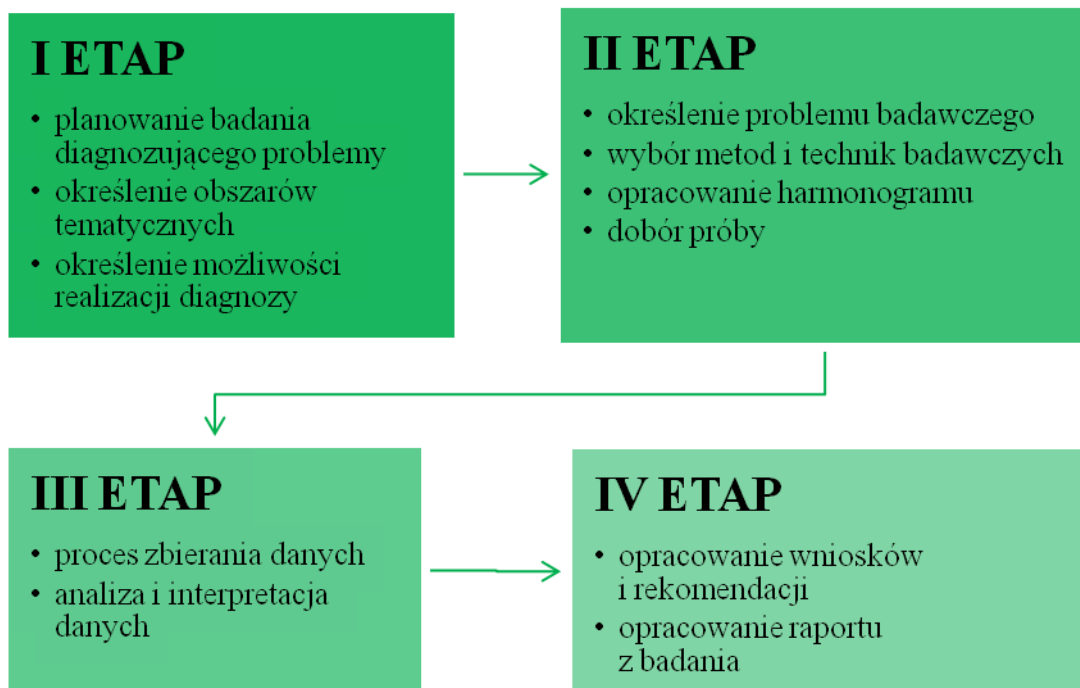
I ETAP

- planowanie badania diagnozującego problemy
- określenie obszarów tematycznych
- określenie możliwości realizacji diagnozy

II ETAP

- określenie problemu badawczego
- wybór metod i technik badawczych
- opracowanie harmonogramu
- dobór próby

III ETAP

- proces zbierania danych
- analiza i interpretacja danych

IV ETAP

- opracowanie wniosków i rekomendacji
- opracowanie raportu z badania